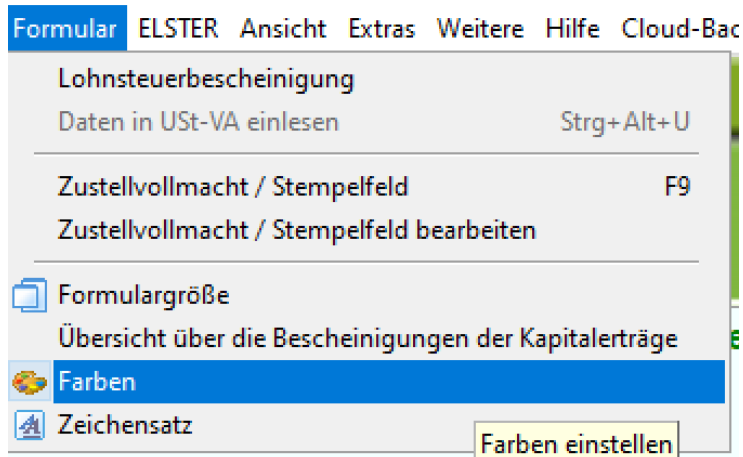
Formular ELSTER Ansicht Extras Weitere Hilfe Cloud-Bac

Lohnsteuerbescheinigung
Daten in USt-VA einlesen Strg+Alt+U

Zustellvollmacht / Stempelfeld F9
Zustellvollmacht / Stempelfeld bearbeiten

Formulargröße
Übersicht über die Bescheinigungen der Kapitalerträge
Farben
Zeichensatz

Farben einstellen